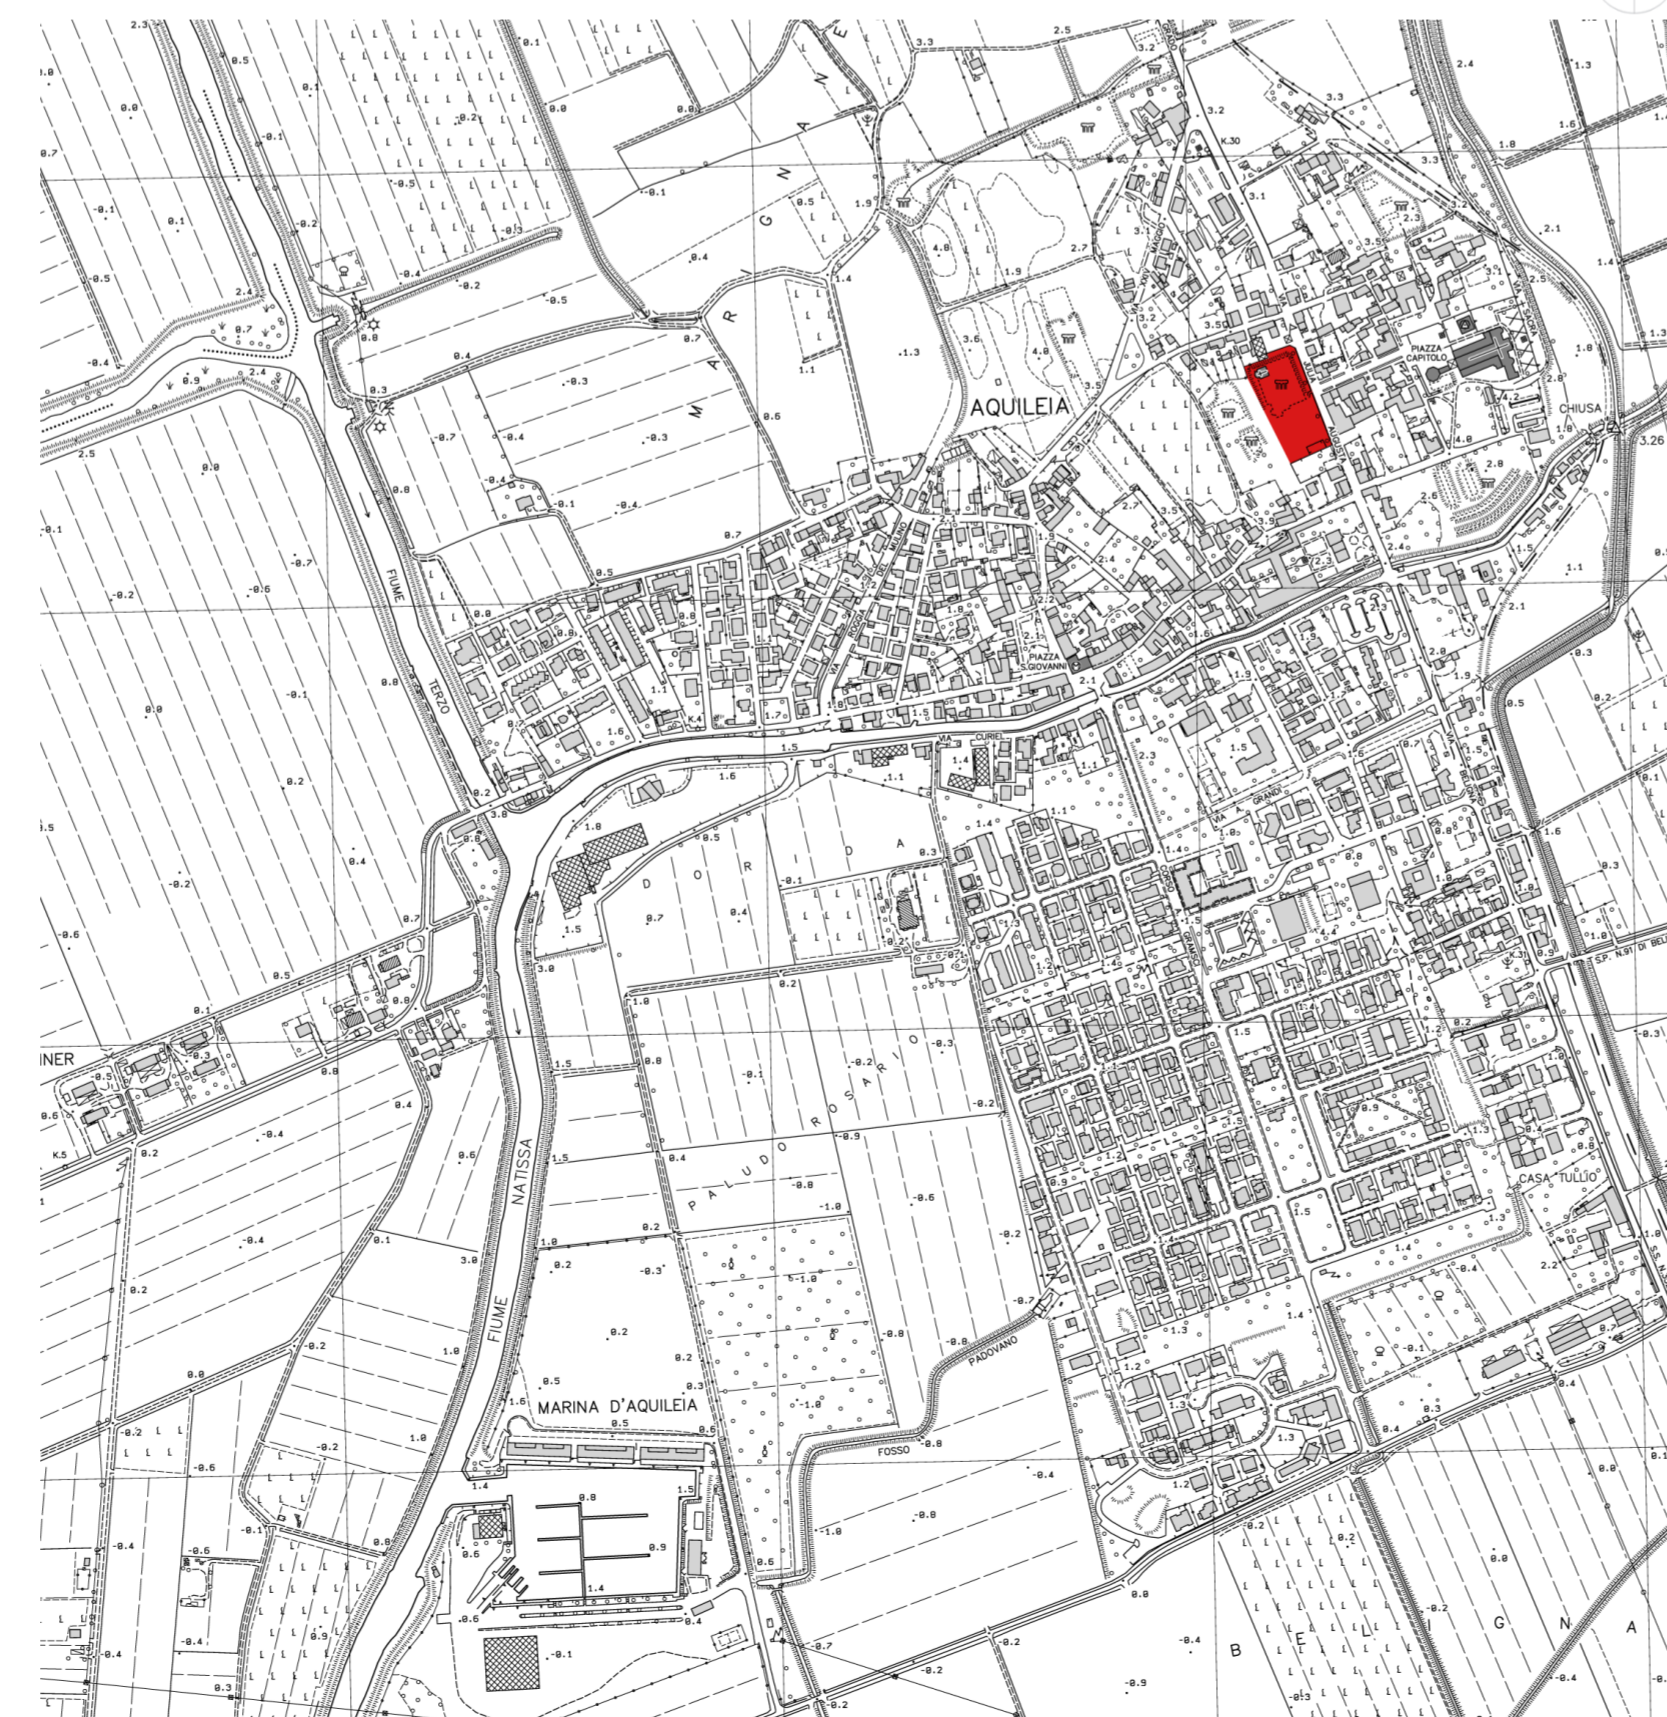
M A R G N A N E

AQUILEIA

PIAZZA CAPITOLO

CHIUSA

3.26

PIAZZA S.GIOVANNI

VIA CURIEL

FIUME TERZO

D O R I D A

PALUDO ROSARIO

FIUME NATISSA

MARINA D'AQUILEIA

PADOVANO

FOSSO

CASA TULLIO

B E L I G N A

INER

S.P. N.91 DI BEL

K.30

K.4

K.5

VIA GRANDI